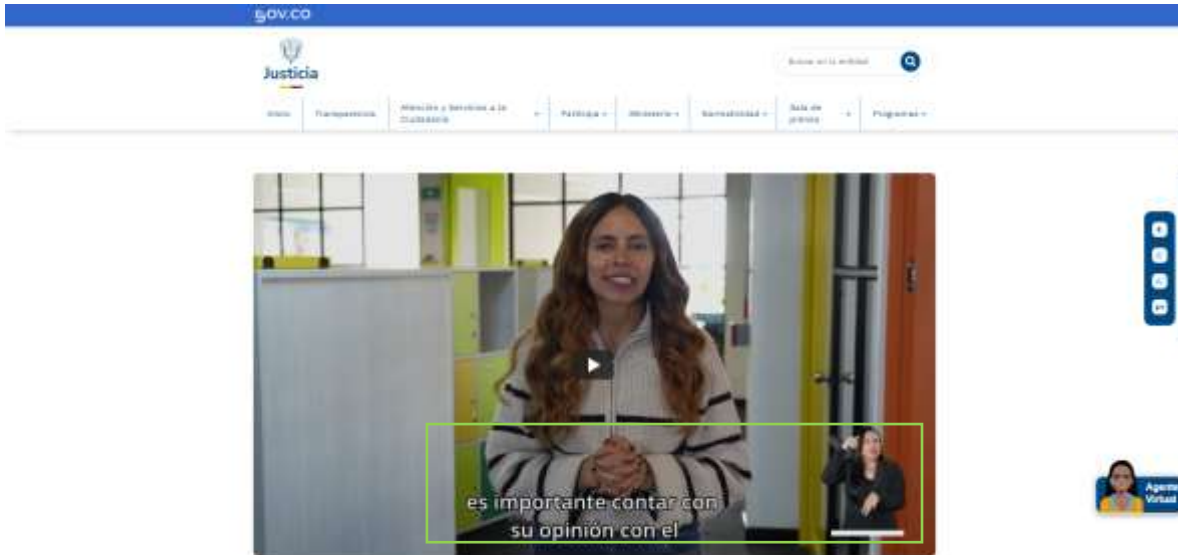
GOV.CO

Justicia

Buscar en la entidad

Inicio | Transparencia | Atención y Servicios a la Ciudadanía | Participa | Ministerio | Normatividad | Sala de prensa | Programas

es importante contar con su opinión con el

Agente Virtual